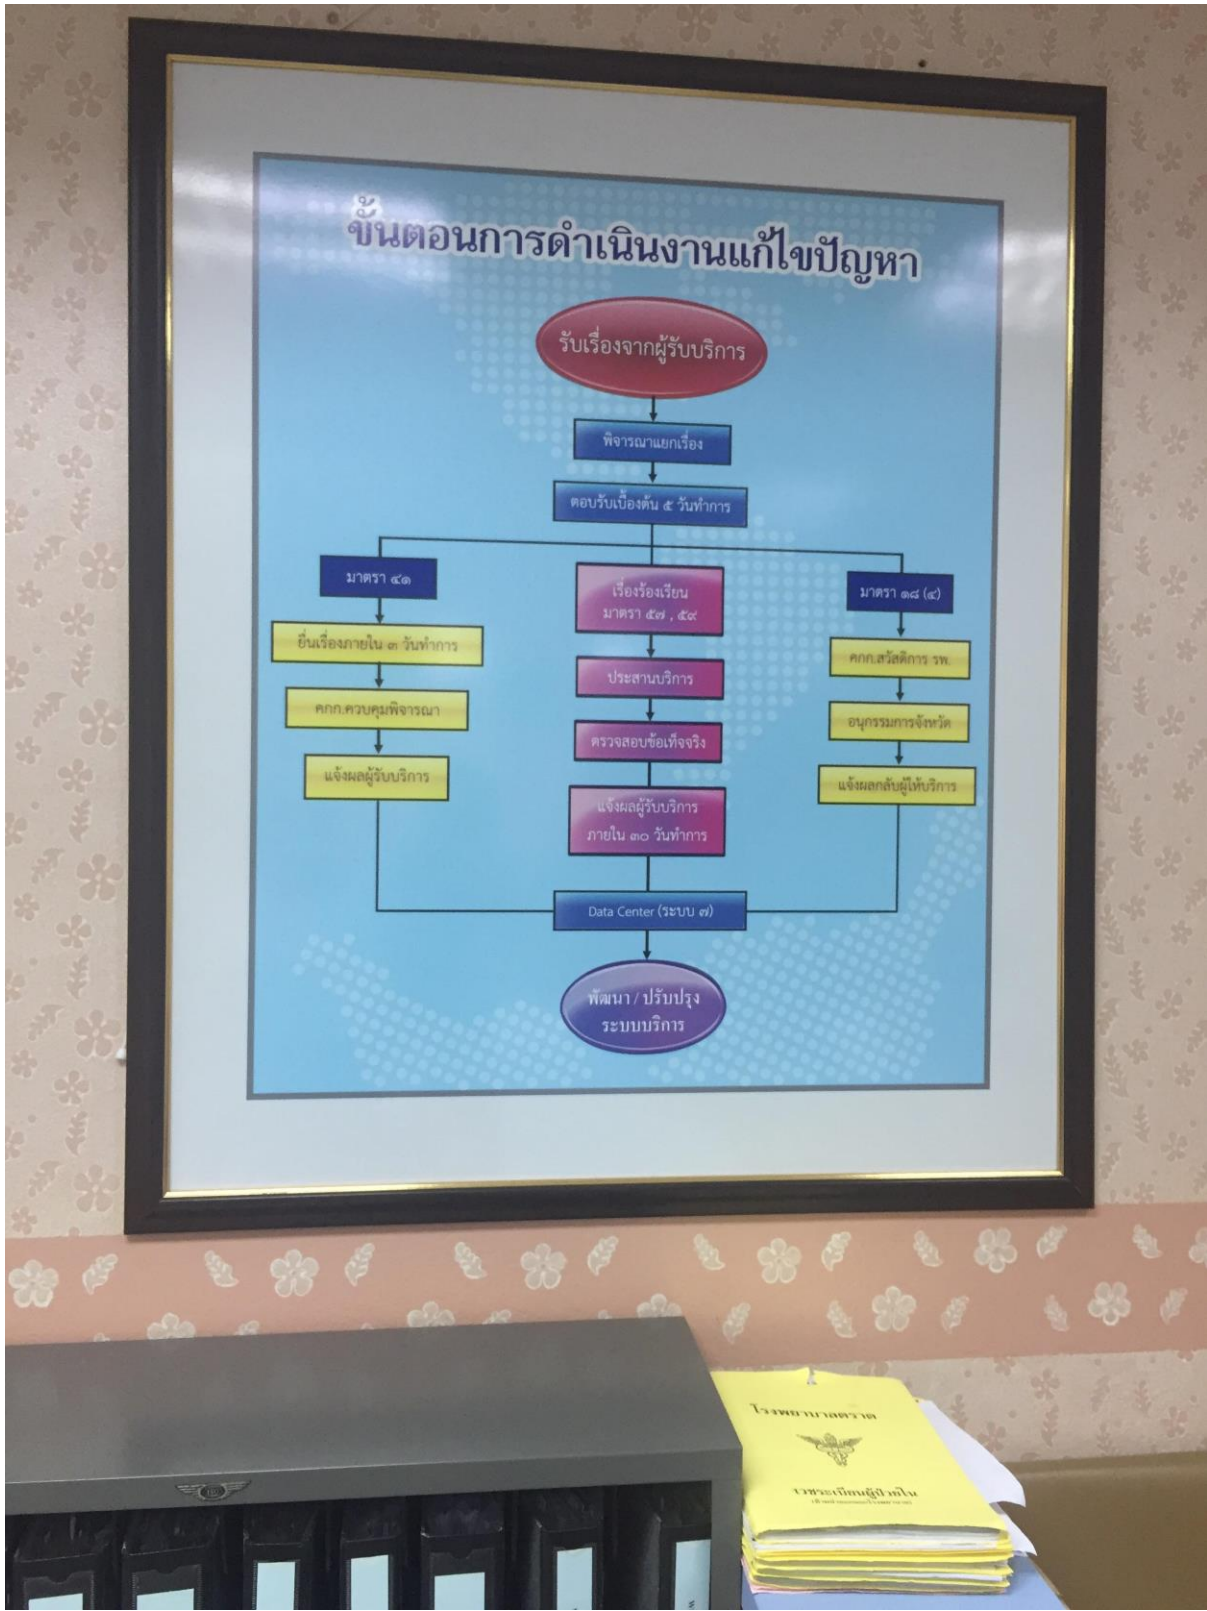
ขั้นตอนการดำเนินงานแก้ไขปัญหา

รับเรื่องจากผู้รับบริการ

พิจารณาแยกเรื่อง

ตอบรับเบื้องต้น ๕ วันทำการ

มาตรา ๔๑

ยื่นเรื่องภายใน ๓ วันทำการ

คกก.ควบคุมพิจารณา

แจ้งผลผู้รับบริการ

เรื่องร้องเรียน มาตรา ๕๗ , ๕๙

ประสานบริการ

ตรวจสอบข้อเท็จจริง

แจ้งผลผู้รับบริการ ภายใน ๓๐ วันทำการ

มาตรา ๑๘ (๔)

คกก.สวัสดิการ รพ.

อนุกรรมการจังหวัด

แจ้งผลกลับผู้ให้บริการ

Data Center (ระบบ ๗)

พัฒนา / ปรับปรุง ระบบบริการ

โรงพยาบาลตราด

ทะเบียนผู้ป่วยใน

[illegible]